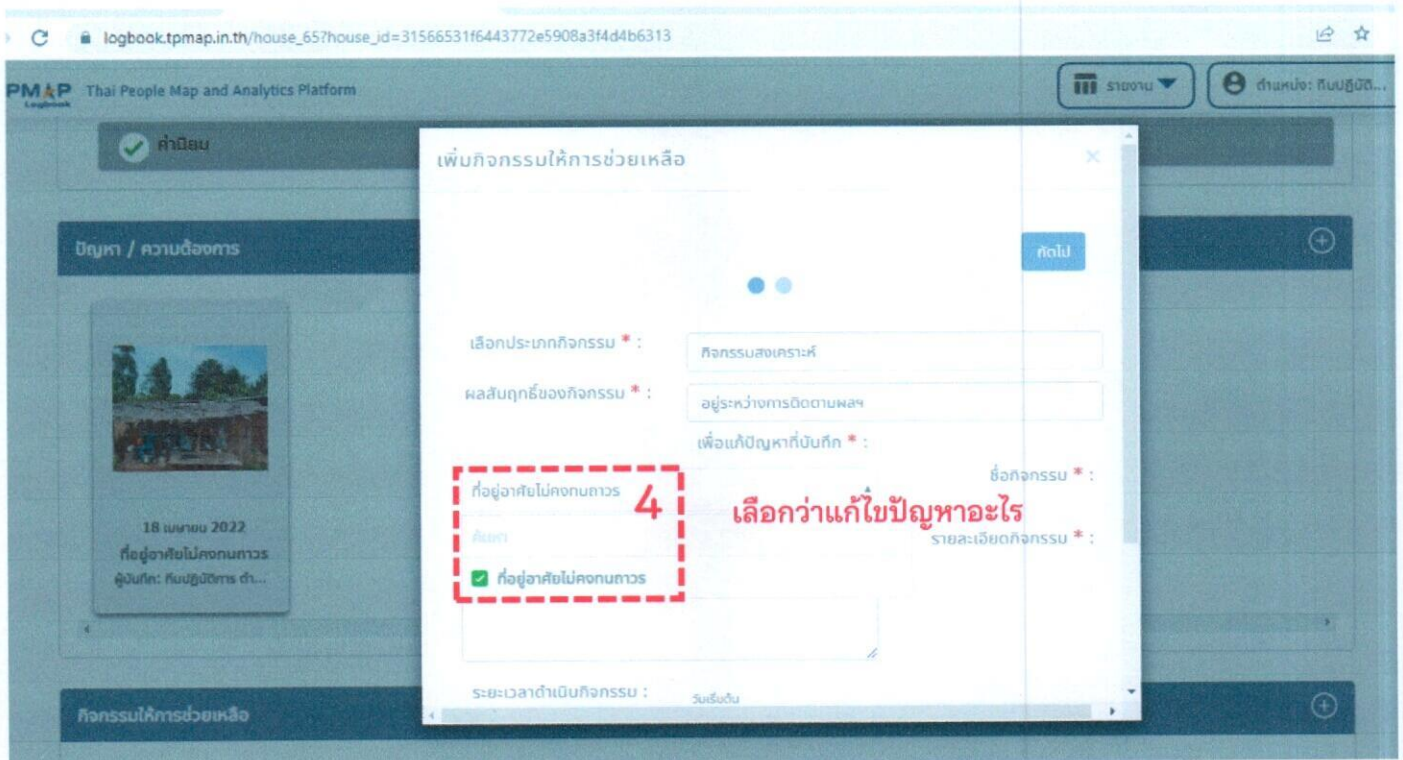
logbook.tpmap.in.th/house_65?house_id=31566531f6443772e5908a3f4d4b6313

PMAP Logbook Thai People Map and Analytics Platform

รายงาน

ตำแหน่ง: ทีมปฏิบัติ...

ค่านิยม

ปัญหา / ความต้องการ

18 เมษายน 2022
ที่อยู่อาศัยไม่คงทนถาวร
ผู้บันทึก: ทีมปฏิบัติการ ตำ...

กิจกรรมให้การช่วยเหลือ

เพิ่มกิจกรรมให้การช่วยเหลือ

×

ถัดไป

เลือกประเภทกิจกรรม * :
กิจกรรมสงเคราะห์

ผลสัมฤทธิ์ของกิจกรรม * :
อยู่ระหว่างการติดตามผลฯ

เพื่อแก้ปัญหาที่บันทึก * :

ที่อยู่อาศัยไม่คงทนถาวร

ค้นหา

ที่อยู่อาศัยไม่คงทนถาวร

4

เลือกว่าแก้ไขปัญหาอะไร

ชื่อกิจกรรม * :

รายละเอียดกิจกรรม * :

ระยะเวลาดำเนินกิจกรรม :

วันเริ่มต้น